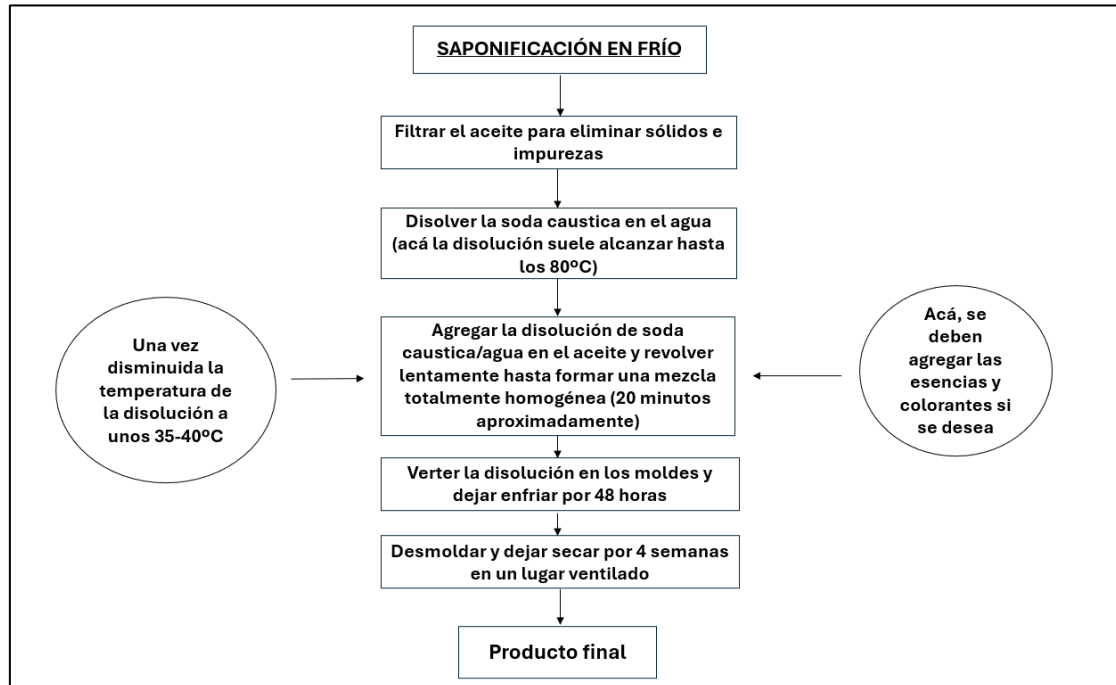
SAPONIFICACIÓN EN FRÍO

Filtrar el aceite para eliminar sólidos e impurezas

Disolver la soda caustica en el agua (acá la disolución suele alcanzar hasta los 80ºC)

Una vez disminuida la temperatura de la disolución a unos 35-40ºC

Agregar la disolución de soda caustica/agua en el aceite y revolver lentamente hasta formar una mezcla totalmente homogénea (20 minutos aproximadamente)

Acá, se deben agregar las esencias y colorantes si se desea

Verter la disolución en los moldes y dejar enfriar por 48 horas

Desmoldar y dejar secar por 4 semanas en un lugar ventilado

Producto final